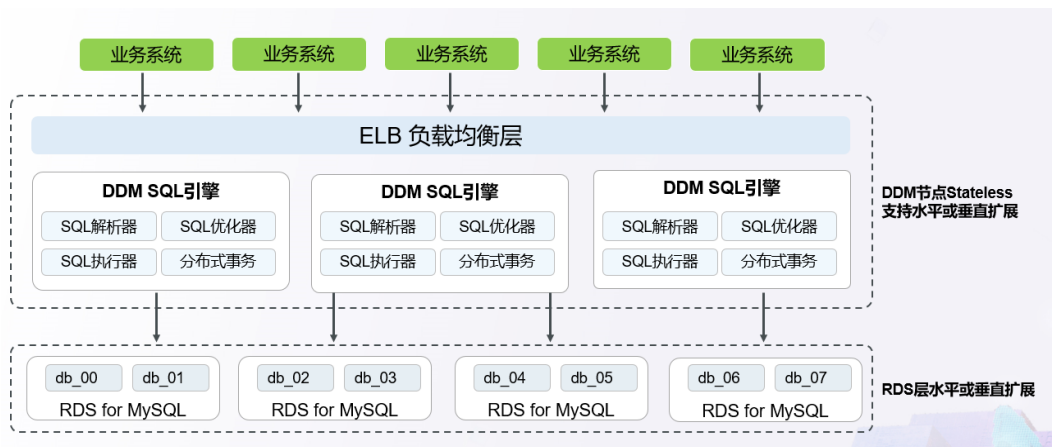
业务系统
业务系统
业务系统
业务系统
业务系统

ELB 负载均衡层

DDM SQL引擎
SQL解析器
SQL优化器
SQL执行器
分布式事务

DDM SQL引擎
SQL解析器
SQL优化器
SQL执行器
分布式事务

DDM SQL引擎
SQL解析器
SQL优化器
SQL执行器
分布式事务

DDM节点Stateless
支持水平或垂直扩展

db_00
db_01
RDS for MySQL

db_02
db_03
RDS for MySQL

db_04
db_05
RDS for MySQL

db_06
db_07
RDS for MySQL

RDS层水平或垂直扩展